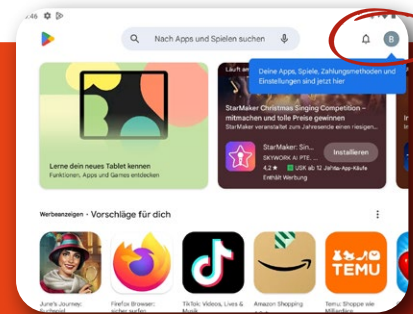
5:46

Nach Apps und Spielen suchen

B

Deine Apps, Spiele, Zahlungsmethoden und Einstellungen sind jetzt hier

Lerne dein neues Tablet kennen
Funktionen, Apps und Games entdecken

Läuft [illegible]

StarMaker Christmas Singing Competition – mitmachen und tolle Preise gewinnen
StarMaker veranstaltet zum Jahresende einen riesigen...

StarMaker: Sin...
SKYWORK AI PTE. ...
4,2 ★ USK ab 12 Jahren In-App-Käufe
Enthält Werbung

Installieren

Werbeanzeigen · Vorschläge für dich

June's Journey: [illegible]

Firefox Browser: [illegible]

TikTok: Videos, Lives & Musik

Amazon Shopping

Temu: Shoppe wie Milliardäre

TEMU